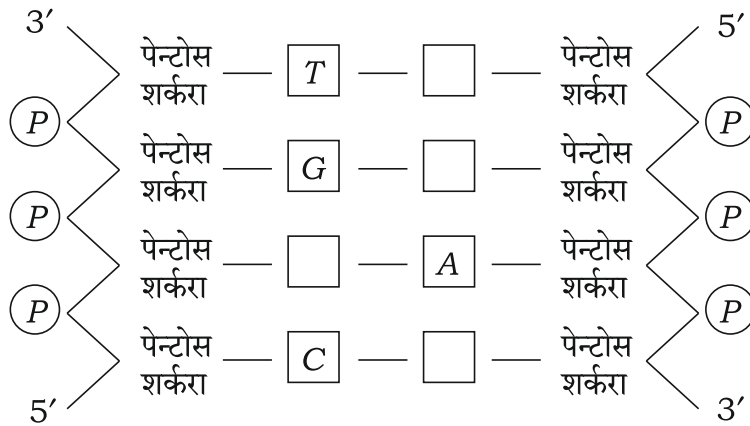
3′

5′

पेन्टोस शर्करा — $T$ — $\square$ — पेन्टोस शर्करा

$P$ $P$

पेन्टोस शर्करा — $G$ — $\square$ — पेन्टोस शर्करा

$P$ $P$

पेन्टोस शर्करा — $\square$ — $A$ — पेन्टोस शर्करा

$P$ $P$

पेन्टोस शर्करा — $C$ — $\square$ — पेन्टोस शर्करा

5′

3′